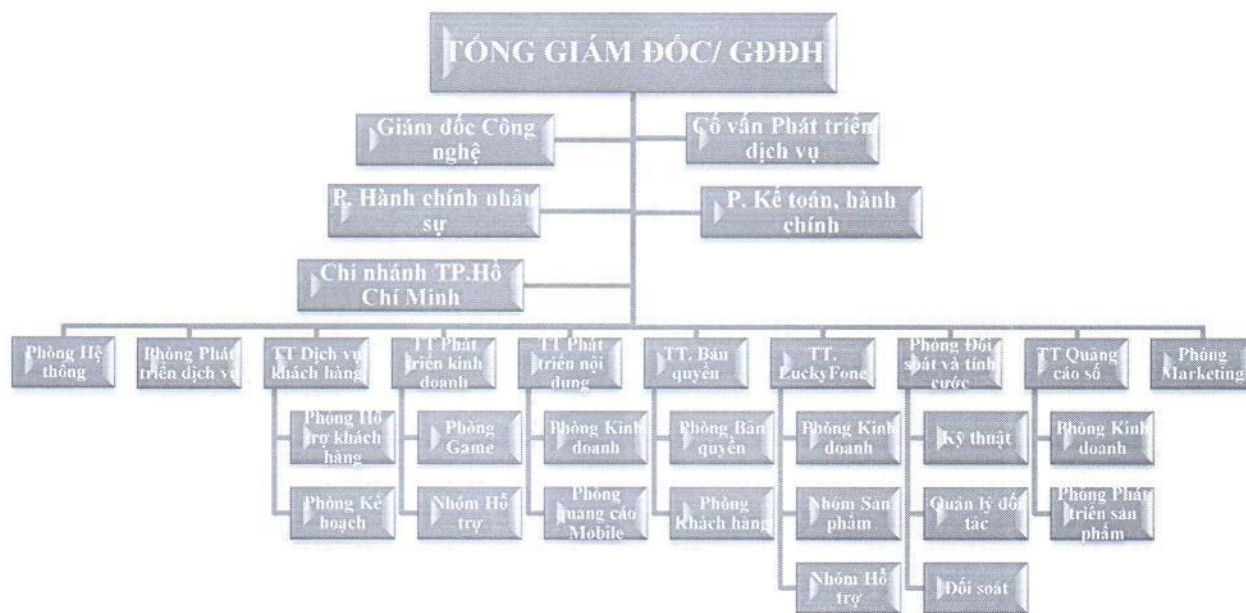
TỔNG GIÁM ĐỐC/ GĐĐH

Giám đốc Công nghệ

Cố vấn Phát triển dịch vụ

P. Hành chính nhân sự

P. Kế toán, hành chính

Chi nhánh TP.Hồ Chí Minh

Phòng Hệ thống

Phòng Phát triển dịch vụ

TT Dịch vụ khách hàng

Phòng Hỗ trợ khách hàng

Phòng Kế hoạch

TT Phát triển kinh doanh

Phòng Game

Nhóm Hỗ trợ

TT Phát triển nội dung

Phòng Kinh doanh

Phòng Quảng cáo Mobile

TT. Bản quyền

Phòng Bản quyền

Phòng Khách hàng

TT. LuckyFone

Phòng Kinh doanh

Nhóm Sản phẩm

Nhóm Hỗ trợ

Phòng Đối soát và tính cước

Kỹ thuật

Quản lý đối tác

Đối soát

TT Quảng cáo số

Phòng Kinh doanh

Phòng Phát triển sản phẩm

Phòng Marketing